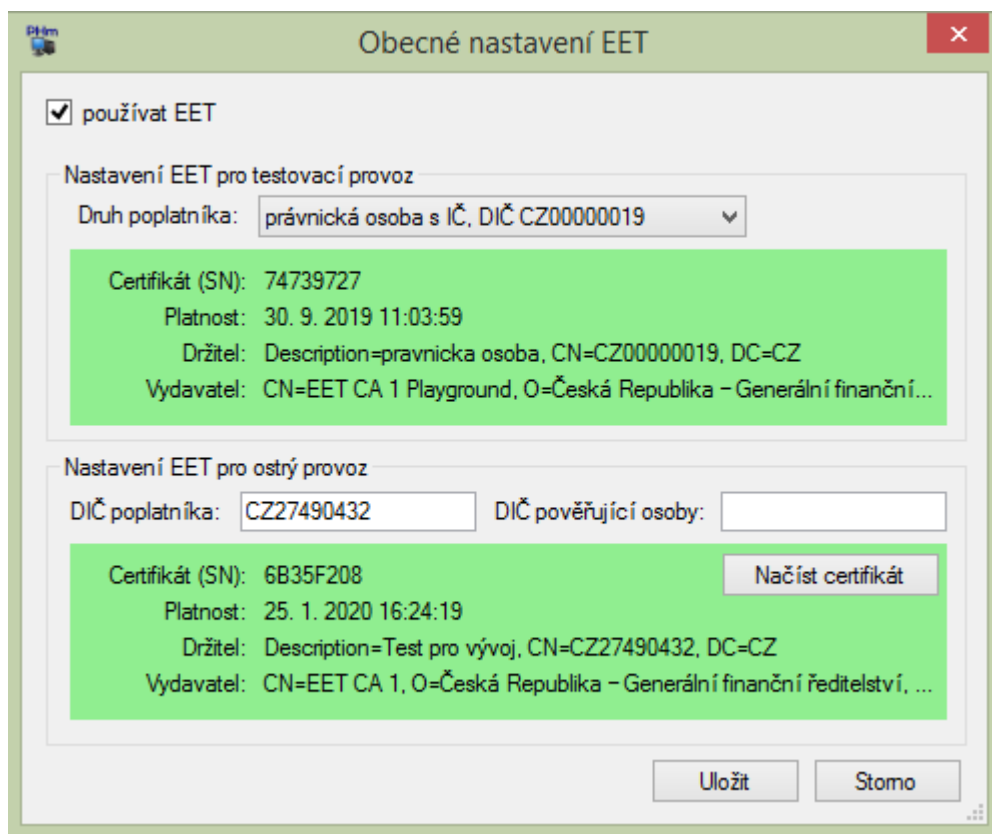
PHm

Obecné nastavení EET

×

používat EET

Nastavení EET pro testovací provoz

Druh poplatníka: právnická osoba s IČ, DIČ CZ00000019

Certifikát (SN): 74739727
Platnost: 30. 9. 2019 11:03:59
Držitel: Description=pravnicka osoba, CN=CZ00000019, DC=CZ
Vydavatel: CN=EET CA 1 Playground, O=Česká Republika – Generální finanční...

Nastavení EET pro ostrý provoz

DIČ poplatníka: CZ27490432 DIČ pověřující osoby:

Certifikát (SN): 6B35F208
Načíst certifikát
Platnost: 25. 1. 2020 16:24:19
Držitel: Description=Test pro vývoj, CN=CZ27490432, DC=CZ
Vydavatel: CN=EET CA 1, O=Česká Republika – Generální finanční ředitelství, ...

Uložit Storno